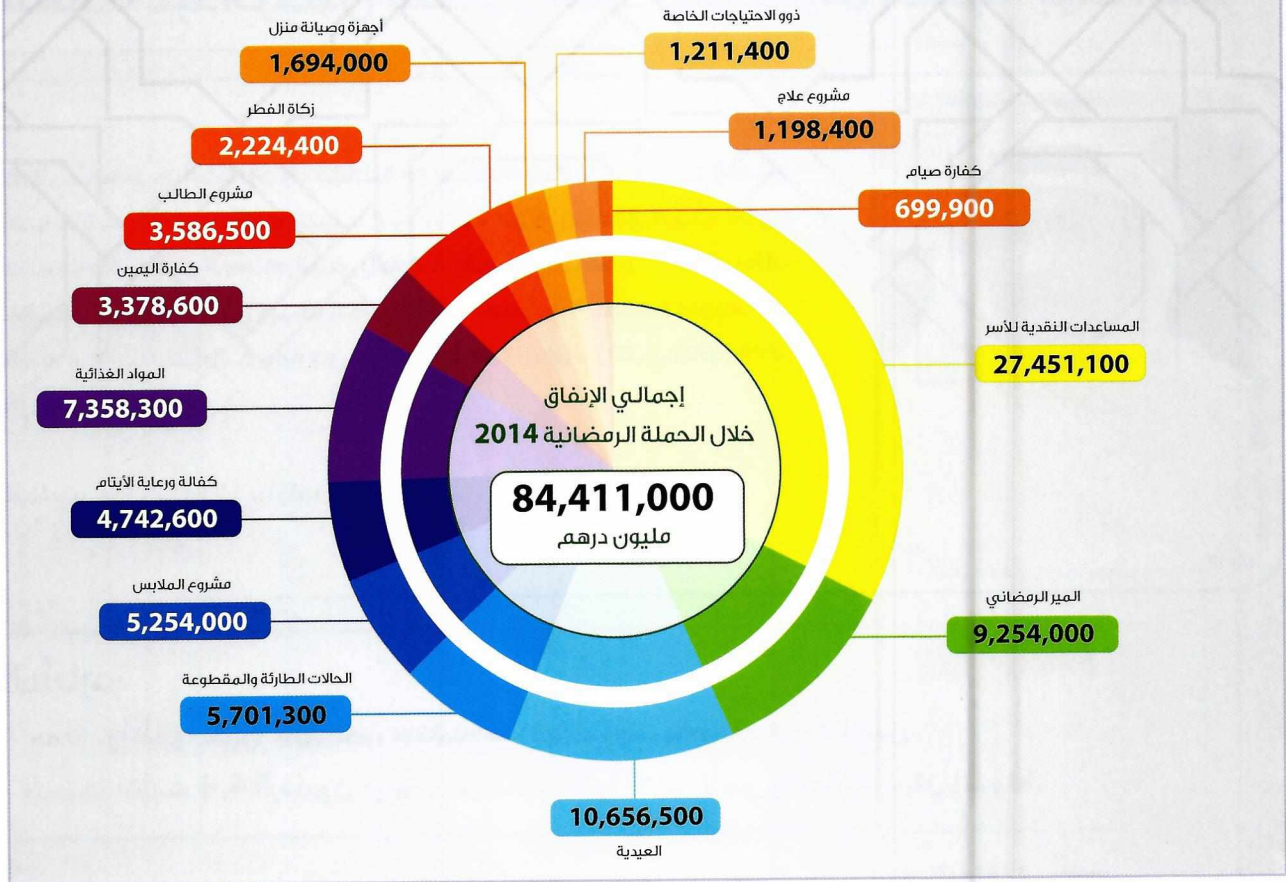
ذوو الاحتياجات الخاصة
1,211,400

أجهزة وصيانة منزل
1,694,000

مشروع علاج
1,198,400

زكاة الفطر
2,224,400

كفارة صيام
699,900

مشروع الطالب
3,586,500

كفارة اليمين
3,378,600

المساعدات النقدية للأسر
27,451,100

المواد الغذائية
7,358,300

إجمالي الإنفاق
خلال الحملة الرمضانية 2014
84,411,000
مليون درهم

كفالة ورعاية الأيتام
4,742,600

مشروع الملابس
5,254,000

الحالات الطارئة والمقطوعة
5,701,300

المير الرمضاني
9,254,000

10,656,500
العيدية